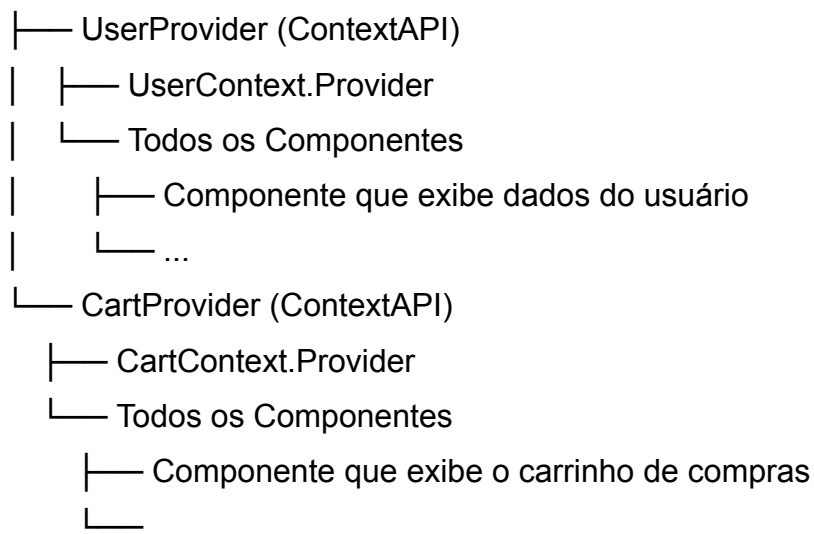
├── UserProvider (ContextAPI)
│ ├── UserContext.Provider
│ └── Todos os Componentes
│ ├── Componente que exibe dados do usuário
│ └── ...
└── CartProvider (ContextAPI)
├── CartContext.Provider
└── Todos os Componentes
├── Componente que exibe o carrinho de compras
└──